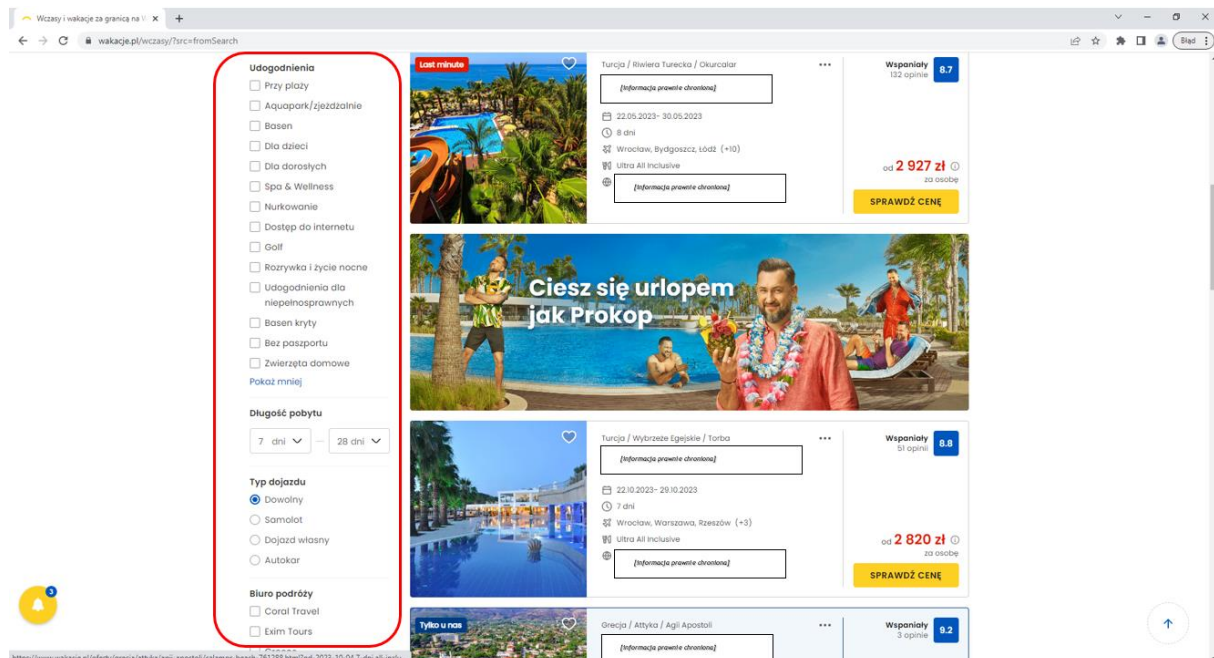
Wczasy i wakacje za granicą na W ×
+
wakacje.pl/wczasy/?src=fromSearch
Błąd

Udogodnienia
Przy plaży
Aquapark/zjeżdżalnie
Basen
Dla dzieci
Dla dorosłych
Spa & Wellness
Nurkowanie
Dostęp do internetu
Golf
Rozrywka i życie nocne
Udogodnienia dla niepełnosprawnych
Basen kryty
Bez paszportu
Zwierzęta domowe
Pokaż mniej

Długość pobytu
7 dni — 28 dni

Typ dojazdu
Dowolny
Samolot
Dojazd własny
Autokar

Biuro podróży
Coral Travel
Exim Tours

Last minute
Turcja / Riwiera Turecka / Okurcalar
[Informacja prawnie chroniona]
22.05.2023- 30.05.2023
8 dni
Wrocław, Bydgoszcz, Łódź (+10)
Ultra All Inclusive
[Informacja prawnie chroniona]
Wspaniały
132 opinie
8.7
od 2 927 zł
za osobę
SPRAWDŹ CENĘ

Ciesz się urlopem jak Prokop

Turcja / Wybrzeże Egejskie / Torba
[Informacja prawnie chroniona]
22.10.2023- 29.10.2023
7 dni
Wrocław, Warszawa, Rzeszów (+3)
Ultra All Inclusive
[Informacja prawnie chroniona]
Wspaniały
51 opinii
8.8
od 2 820 zł
za osobę
SPRAWDŹ CENĘ

Tylko u nas
Grecja / Attyka / Agii Apostoli
[Informacja prawnie chroniona]
Wspaniały
3 opinie
9.2

3
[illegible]